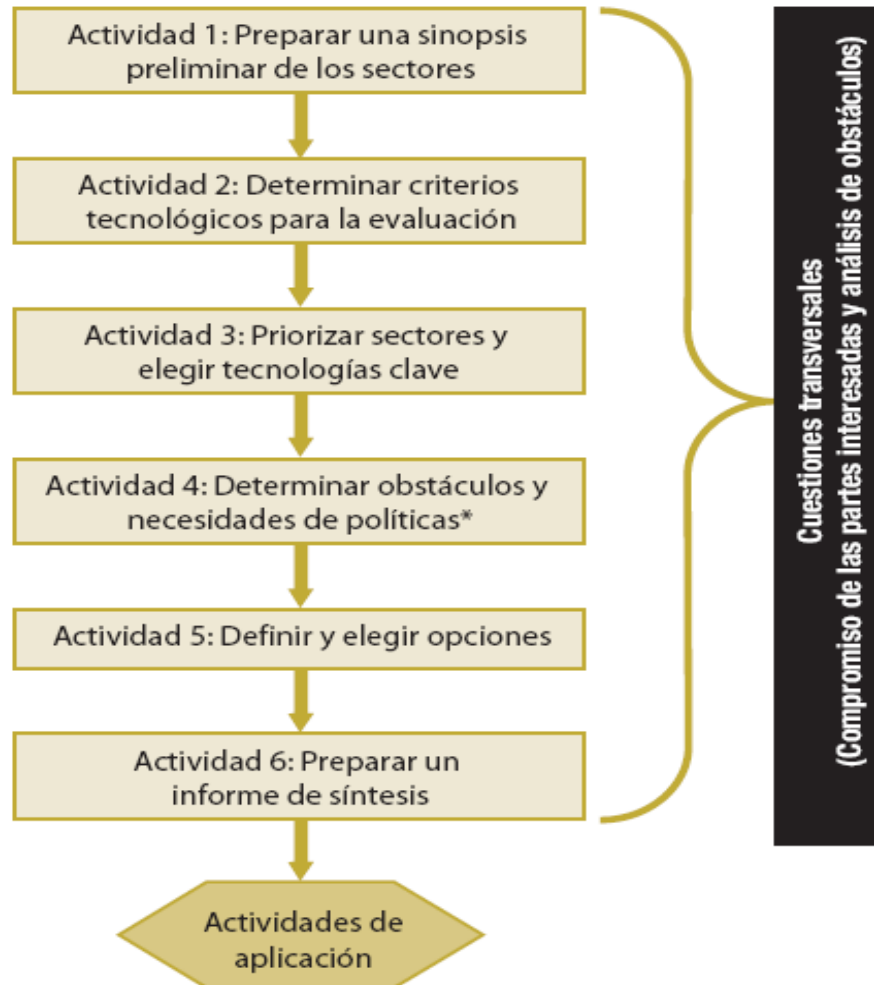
Actividad 1: Preparar una sinopsis preliminar de los sectores

Actividad 2: Determinar criterios tecnológicos para la evaluación

Actividad 3: Priorizar sectores y elegir tecnologías clave

Actividad 4: Determinar obstáculos y necesidades de políticas*

Actividad 5: Definir y elegir opciones

Actividad 6: Preparar un informe de síntesis

Actividades de aplicación

Cuestiones transversales (Compromiso de las partes interesadas y análisis de obstáculos)